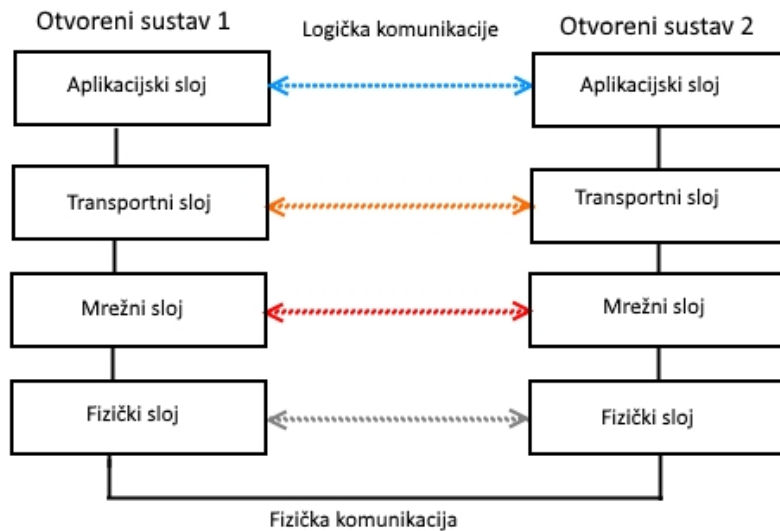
Otvoreni sustav 1

Logička komunikacije

Otvoreni sustav 2

Aplikacijski sloj

Aplikacijski sloj

Transportni sloj

Transportni sloj

Mrežni sloj

Mrežni sloj

Fizički sloj

Fizički sloj

Fizička komunikacija